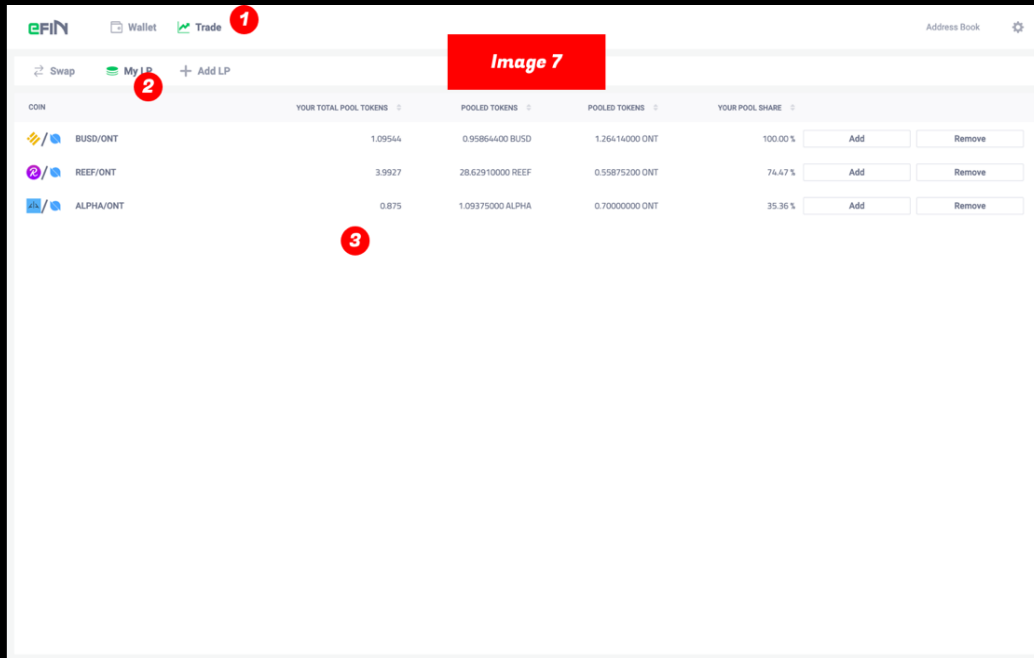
eFIN Wallet Trade 1

Address Book

Image 7

Swap My LP 2 Add LP

| COIN | YOUR TOTAL POOL TOKENS | POOLED TOKENS | POOLED TOKENS | YOUR POOL SHARE | | |
|---|---|---|---|---|---|---|
| BUSD/ONT | 1.09544 | 0.95864400 BUSD | 1.26414000 ONT | 100.00 % | Add | Remove |
| REEF/ONT | 3.9927 | 28.62910000 REEF | 0.55875200 ONT | 74.47 % | Add | Remove |
| ALPHA/ONT | 0.875 | 1.09375000 ALPHA | 0.70000000 ONT | 35.36 % | Add | Remove |

3